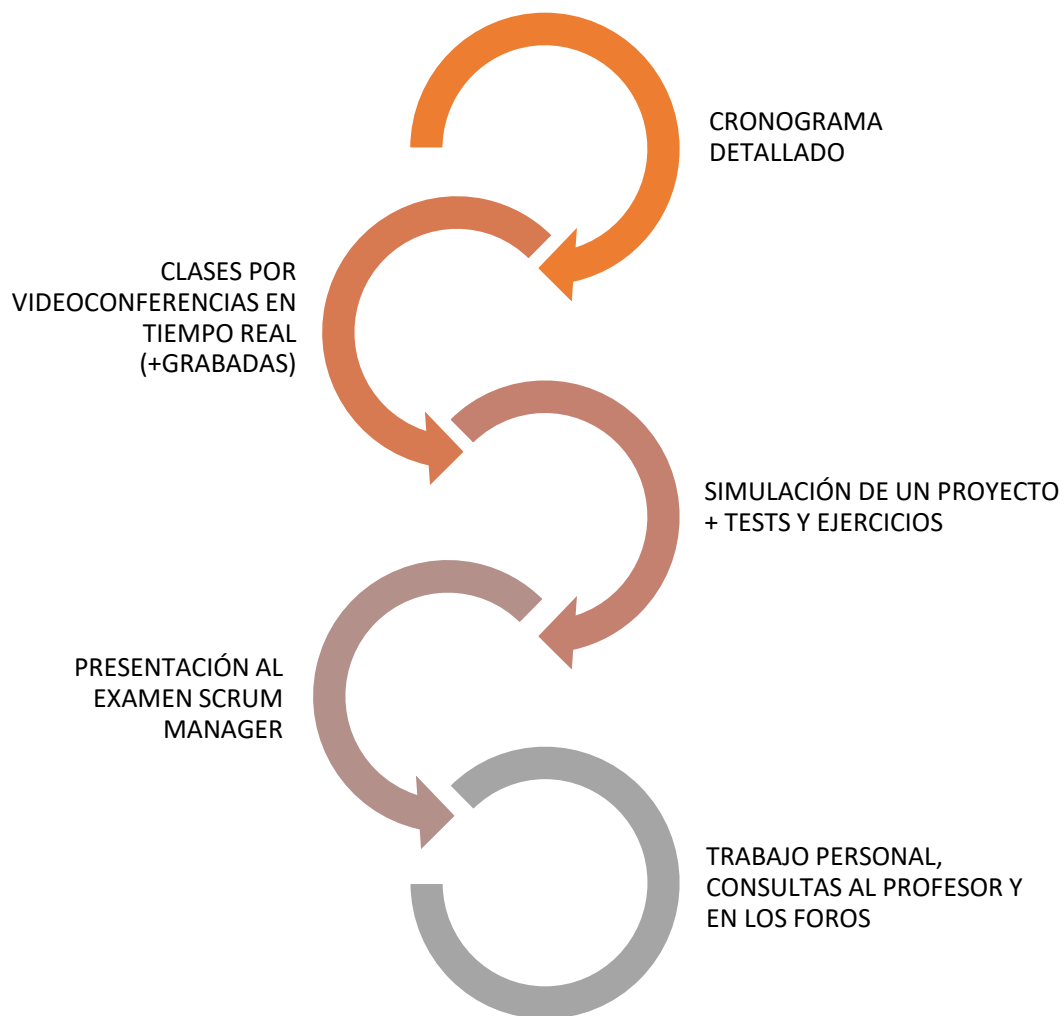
CRONOGRAMA DETALLADO

CLASES POR VIDEOCONFERENCIAS EN TIEMPO REAL (+GRABADAS)

SIMULACIÓN DE UN PROYECTO + TESTS Y EJERCICIOS

PRESENTACIÓN AL EXAMEN SCRUM MANAGER

TRABAJO PERSONAL, CONSULTAS AL PROFESOR Y EN LOS FOROS